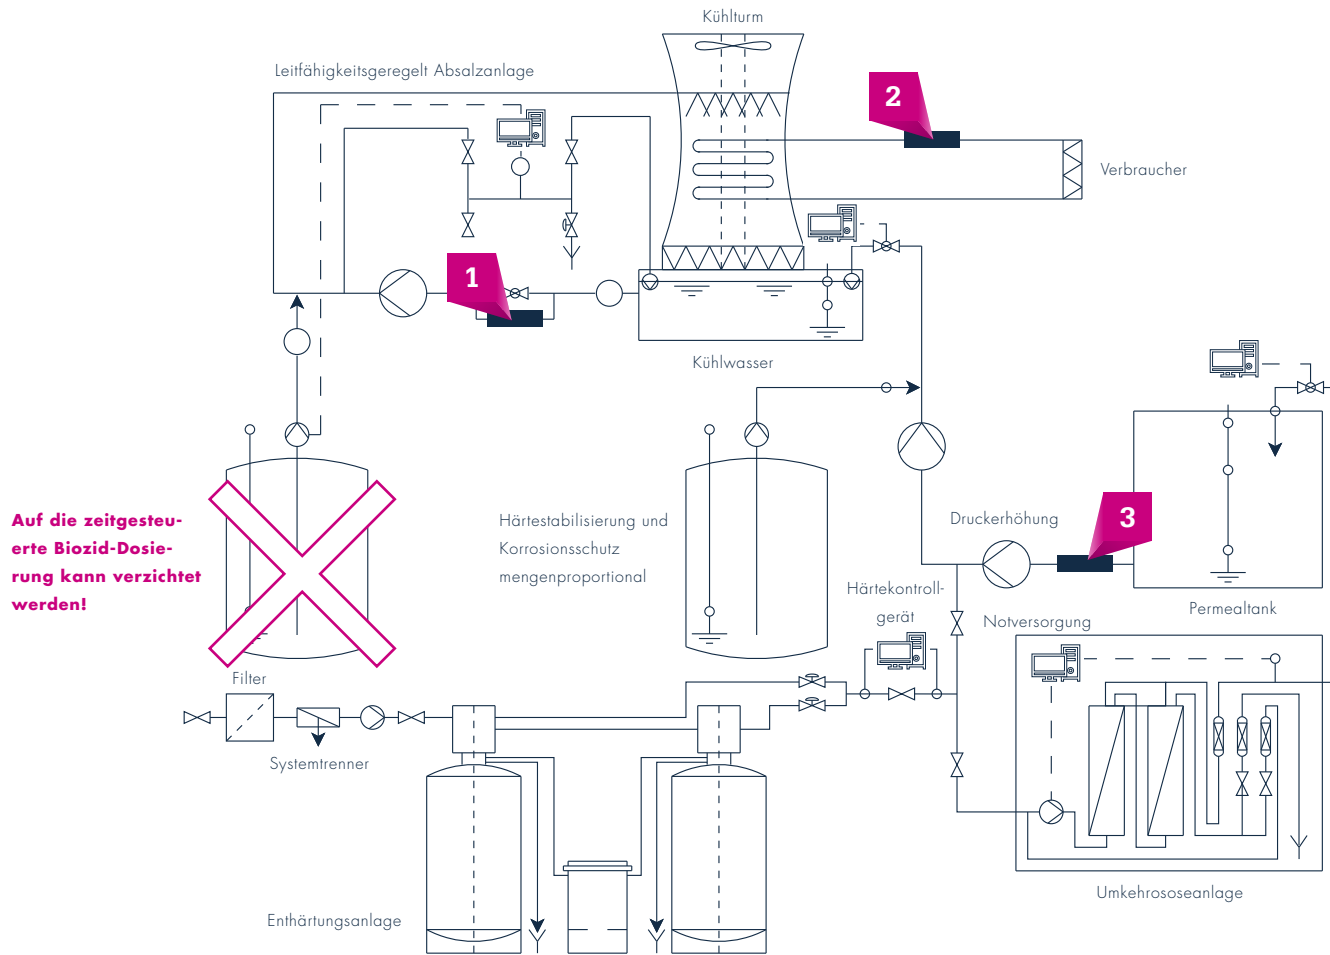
Kühlturm

Leitfähigkeitsgeregelt Absalzanlage

2

Verbraucher

1

Kühlwasser

Härtestabilisierung und Korrosionsschutz mengenproportional

Druckerhöhung

3

Permealtank

Auf die zeitgesteuerte Biozid-Dosierung kann verzichtet werden!

Härtekontrollgerät

Notversorgung

Filter

Systemtrenner

Umkehrososeanlage

Enthärtungsanlage